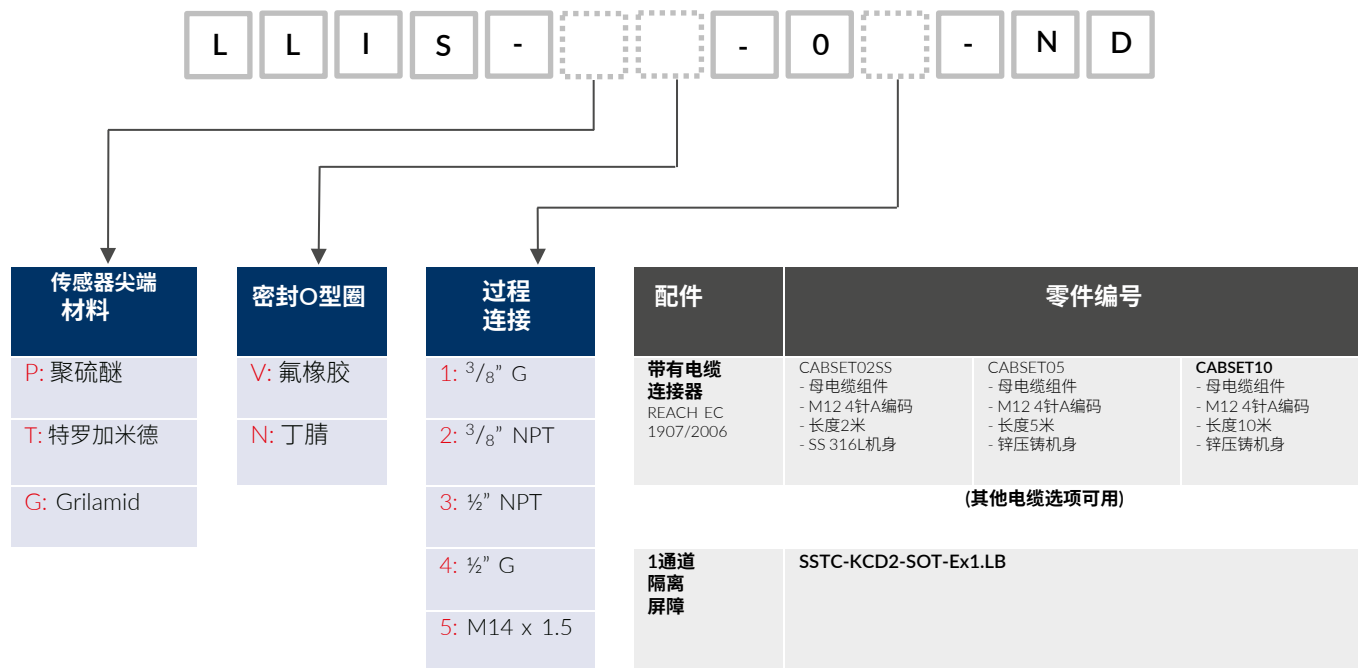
L L I S - ☐ ☐ - 0 ☐ - N D

传感器尖端材料

P: 聚硫醚

T: 特罗加米德

G: Grilamid

密封O型圈

V: 氟橡胶

N: 丁腈

过程连接

1: $^{3}/_{8}$" G

2: $^{3}/_{8}$" NPT

3: ½" NPT

4: ½" G

5: M14 x 1.5

| 配件 | 零件编号 | | |
|---|---|---|---|
| 带有电缆连接器 REACH EC 1907/2006 | CABSET02SS - 母电缆组件 - M12 4针A编码 - 长度2米 - SS 316L机身 | CABSET05 - 母电缆组件 - M12 4针A编码 - 长度5米 - 锌压铸机身 | CABSET10 - 母电缆组件 - M12 4针A编码 - 长度10米 - 锌压铸机身 |

(其他电缆选项可用)

| 1通道隔离屏障 | SSTC-KCD2-SOT-Ex1.LB |
|---|---|